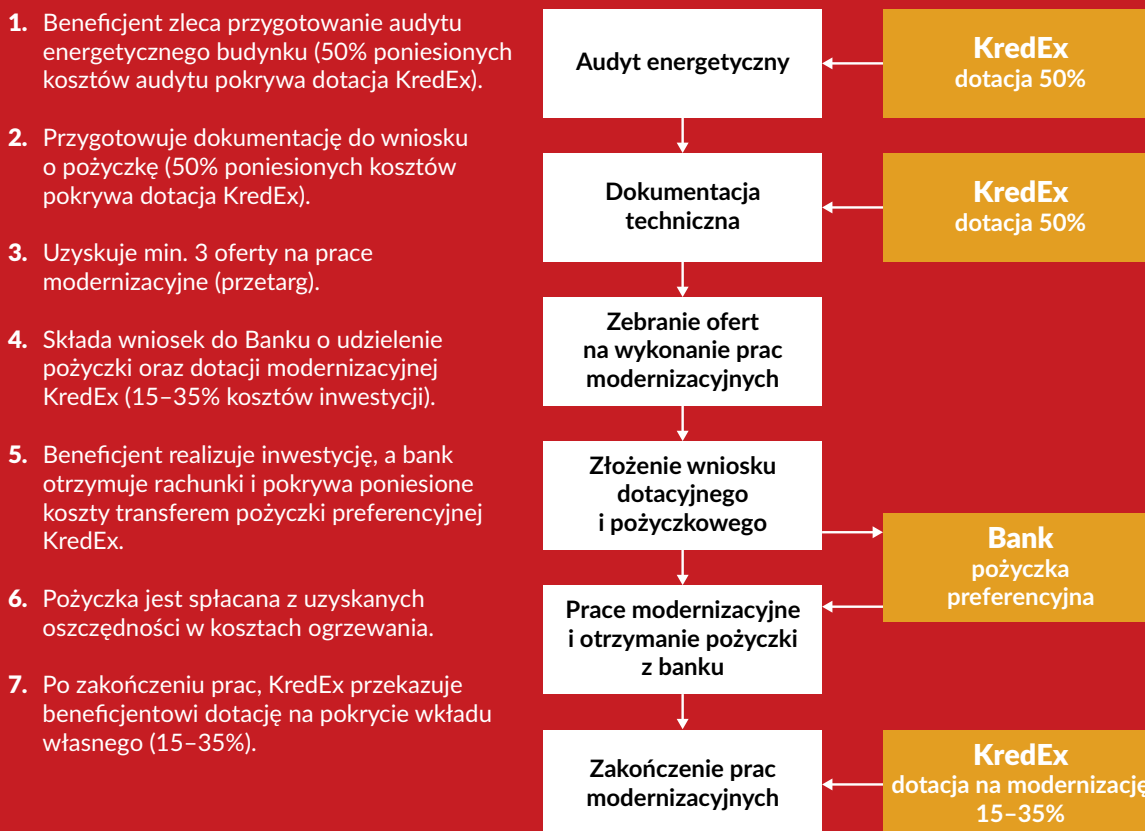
1. Beneficjent zleca przygotowanie audytu energetycznego budynku (50% poniesionych kosztów audytu pokrywa dotacja KredEx).

2. Przygotowuje dokumentację do wniosku o pożyczkę (50% poniesionych kosztów pokrywa dotacja KredEx).

3. Uzyskuje min. 3 oferty na prace modernizacyjne (przetarg).

4. Składa wniosek do Banku o udzielenie pożyczki oraz dotacji modernizacyjnej KredEx (15–35% kosztów inwestycji).

5. Beneficjent realizuje inwestycję, a bank otrzymuje rachunki i pokrywa poniesione koszty transferem pożyczki preferencyjnej KredEx.

6. Pożyczka jest spłacana z uzyskanych oszczędności w kosztach ogrzewania.

7. Po zakończeniu prac, KredEx przekazuje beneficjentowi dotację na pokrycie wkładu własnego (15–35%).

Audyt energetyczny

KredEx
dotacja 50%

Dokumentacja techniczna

KredEx
dotacja 50%

Zebranie ofert na wykonanie prac modernizacyjnych

Złożenie wniosku dotacyjnego i pożyczkowego

Bank
pożyczka preferencyjna

Prace modernizacyjne i otrzymanie pożyczki z banku

Zakończenie prac modernizacyjnych

KredEx
dotacja na modernizację
15–35%